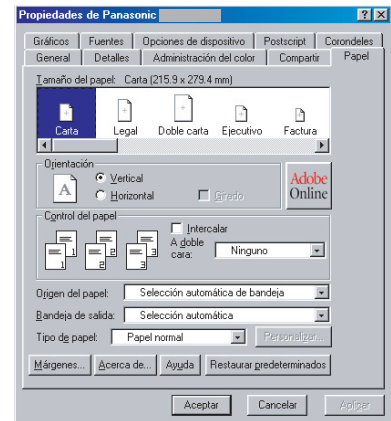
Propiedades de Panasonic

?
X

Gráficos
Fuentes
Opciones de dispositivo
Postscript
Corondeles
General
Detalles
Administración del color
Compartir
Papel

Tamaño del papel: Carta (215.9 x 279.4 mm)

Carta
Legal
Doble carta
Ejecutivo
Factura

Orientación

A

Vertical
Horizontal
Girado

Adobe Online

Control del papel

Intercalar
A doble cara:
Ninguno

Origen del papel:
Selección automática de bandeja
Bandeja de salida:
Selección automática
Tipo de papel:
Papel normal
Personalizar...

Márgenes...
Acerca de...
Ayuda
Restaurar predeterminados

Aceptar
Cancelar
Aplicar